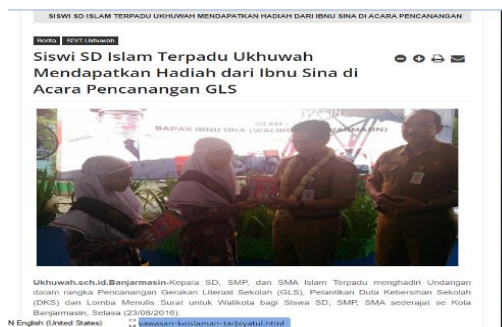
SISWI SD ISLAM TERPADU UKHUWAH MENDAPATKAN HADIAH DARI IBNU SINA DI ACARA PENCANANGAN

Berita KBIT Ukhuwah

Siswi SD Islam Terpadu Ukhuwah Mendapatkan Hadiah dari Ibnu Sina di Acara Pencanangan GLS

OLEH :
BAPAK IBNU SINA (WALIKO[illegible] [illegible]ARMASIN)

Ukhuwah.sch.id.Banjarmasin-Kepala SD, SMP, dan SMA Islam Terpadu menghadiri Undangan dalam rangka Pencanangan Gerakan Literasi Sekolah (GLS), Pelantikan Duta Kebersihan Sekolah (DKS) dan Lomba Menulis Surat untuk Walikota bagi Siswa SD, SMP, SMA sederajat se Kota Banjarmasin, Selasa (23/08/2016).

N English (United States)

wawasan-keislaman-tarbiyatul.html